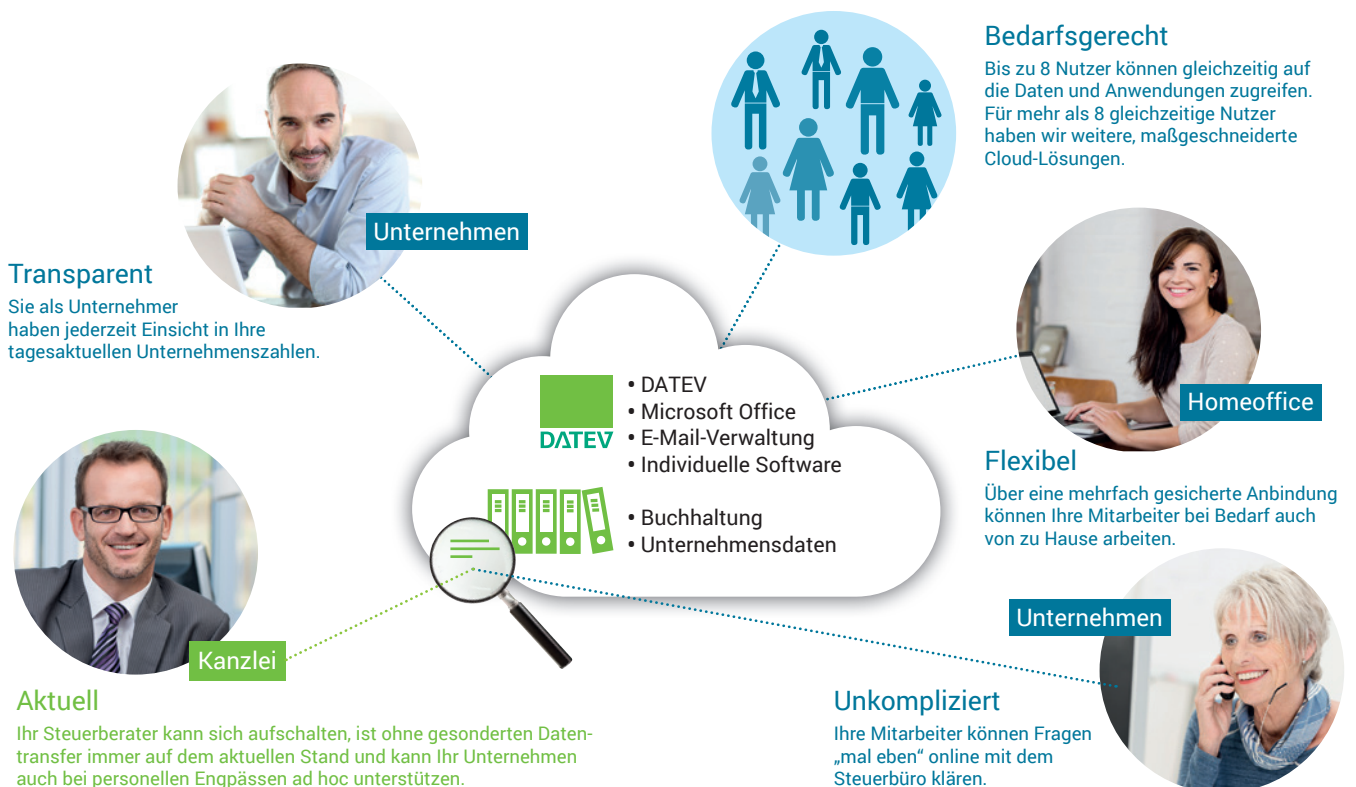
Bedarfsgerecht
Bis zu 8 Nutzer können gleichzeitig auf die Daten und Anwendungen zugreifen. Für mehr als 8 gleichzeitige Nutzer haben wir weitere, maßgeschneiderte Cloud-Lösungen.

Unternehmen

Transparent
Sie als Unternehmer haben jederzeit Einsicht in Ihre tagesaktuellen Unternehmenszahlen.

DATEV
• DATEV
• Microsoft Office
• E-Mail-Verwaltung
• Individuelle Software

• Buchhaltung
• Unternehmensdaten

Homeoffice

Flexibel
Über eine mehrfach gesicherte Anbindung können Ihre Mitarbeiter bei Bedarf auch von zu Hause arbeiten.

Unternehmen

Kanzlei

Aktuell
Ihr Steuerberater kann sich aufschalten, ist ohne gesonderten Datentransfer immer auf dem aktuellen Stand und kann Ihr Unternehmen auch bei personellen Engpässen ad hoc unterstützen.

Unkompliziert
Ihre Mitarbeiter können Fragen „mal eben“ online mit dem Steuerbüro klären.